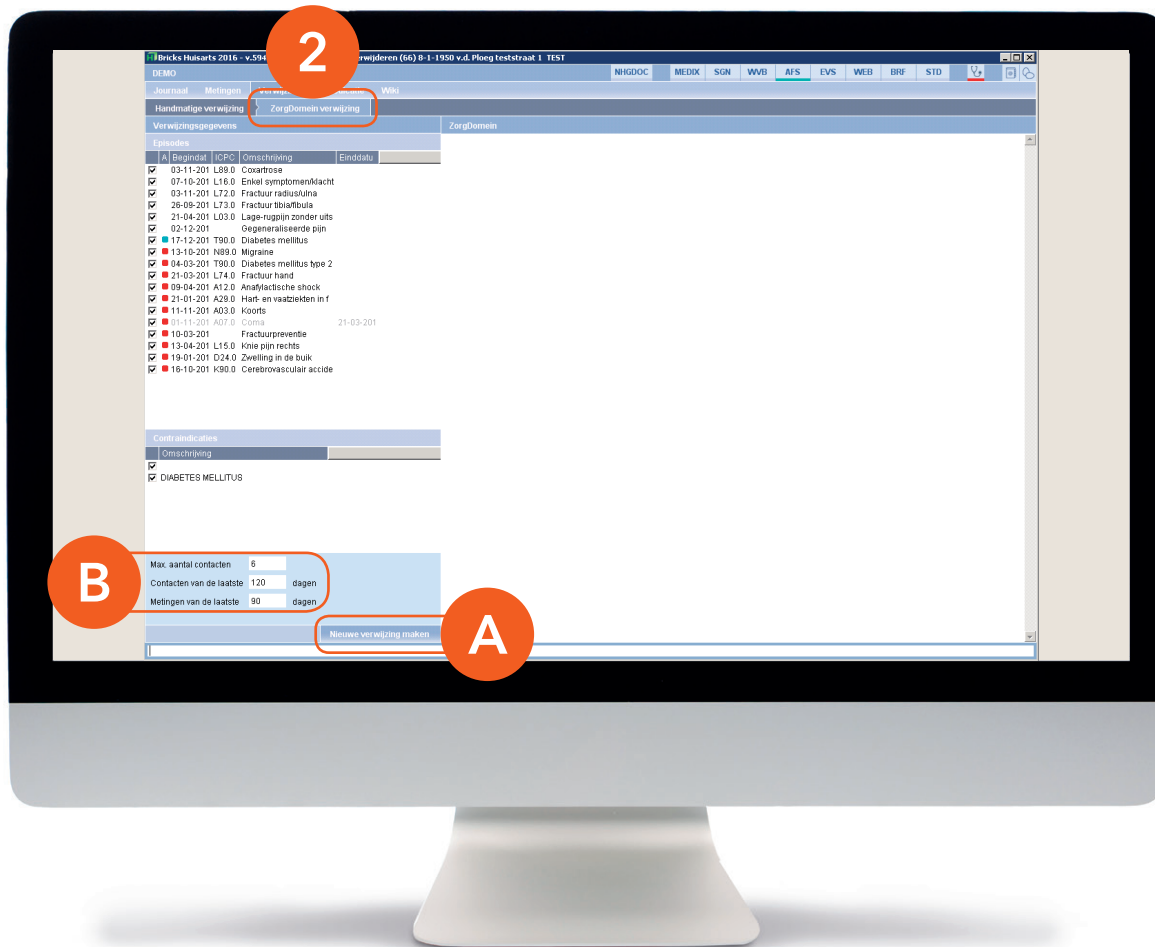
2

Bricks Huisarts 2016 - v.594 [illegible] erwijderen (66) 8-1-1950 v.d. Ploeg teststraat 1 TEST

DEMO

NHGDOC MEDIX SGN WVB AFS EVS WEB BRF STD

Journaal Metingen Verwijz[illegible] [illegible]dicatie Wiki

Handmatige verwijzing ZorgDomein verwijzing

Verwijzingsgegevens

ZorgDomein

Episodes

| A | Begindat | ICPC | Omschrijving | Einddatu |
|---|---|---|---|---|
| | 03-11-201 | L89.0 | Coxartrose | |
| | 07-10-201 | L16.0 | Enkel symptomen/klacht | |
| | 03-11-201 | L72.0 | Fractuur radius/ulna | |
| | 26-09-201 | L73.0 | Fractuur tibia/fibula | |
| | 21-04-201 | L03.0 | Lage-rugpijn zonder uits | |
| | 02-12-201 | | Gegeneraliseerde pijn | |
| | 17-12-201 | T90.0 | Diabetes mellitus | |
| | 13-10-201 | N89.0 | Migraine | |
| | 04-03-201 | T90.0 | Diabetes mellitus type 2 | |
| | 21-03-201 | L74.0 | Fractuur hand | |
| | 09-04-201 | A12.0 | Anafylactische shock | |
| | 21-01-201 | A29.0 | Hart- en vaatziekten in f | |
| | 11-11-201 | A03.0 | Koorts | |
| | 01-11-201 | A07.0 | Coma | 21-03-201 |
| | 10-03-201 | | Fractuurpreventie | |
| | 13-04-201 | L15.0 | Knie pijn rechts | |
| | 19-01-201 | D24.0 | Zwelling in de buik | |
| | 16-10-201 | K90.0 | Cerebrovasculair accide | |

Contraindicaties

Omschrijving

DIABETES MELLITUS

B

Max. aantal contacten 6
Contacten van de laatste 120 dagen
Metingen van de laatste 90 dagen

Nieuwe verwijzing maken

A